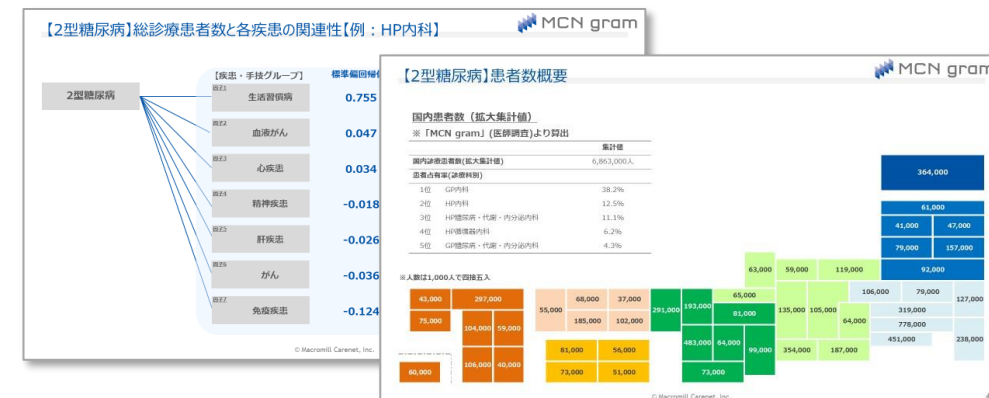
【2型糖尿病】総診療患者数と各疾患の関連性【例：HP内科】

MCN gram

【疾患・手技グループ】 標準偏回帰係

2型糖尿病

因子1 生活習慣病 0.755

因子2 血液がん 0.047

因子3 心疾患 0.034

因子4 精神疾患 -0.018

因子5 肝疾患 -0.026

因子6 がん -0.036

因子7 免疫疾患 -0.124

© Macromill Carenet, Inc.

【2型糖尿病】患者数概要

MCN gram

国内患者数（拡大集計値）

※「MCN gram」(医師調査)より算出

| | | 集計値 |
|---|---|---|
| 国内診療患者数(拡大集計値) | | 6,863,000人 |
| 患者占有率(診療科別) | | |
| 1位 | GP内科 | 38.2% |
| 2位 | HP内科 | 12.5% |
| 3位 | HP糖尿病・代謝・内分泌内科 | 11.1% |
| 4位 | HP循環器内科 | 6.2% |
| 5位 | GP糖尿病・代謝・内分泌内科 | 4.3% |

※人数は1,000人で四捨五入

364,000

61,000

41,000 47,000

79,000 157,000

92,000

63,000 59,000 119,000

106,000 79,000 127,000

65,000

43,000 297,000 68,000 37,000 193,000 135,000 105,000 319,000

55,000 291,000 81,000 64,000 778,000

75,000 104,000 59,000 185,000 102,000 451,000

238,000

81,000 56,000 483,000 64,000 99,000 354,000 187,000

60,000 106,000 40,000 73,000 51,000 73,000

© Macromill Carenet, Inc.